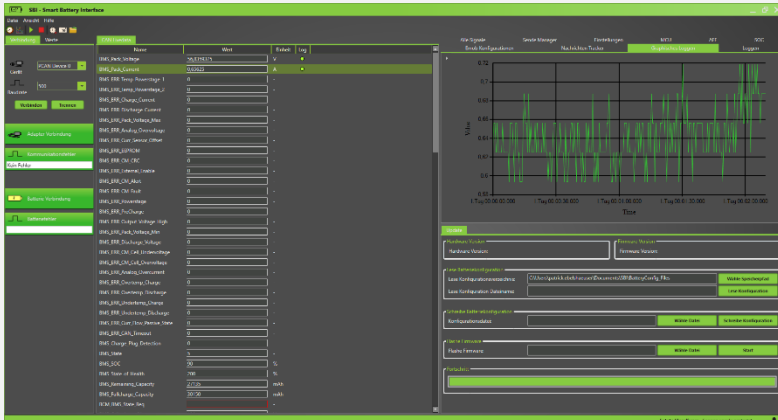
SBI - Smart Battery Interface

Datei Ansicht Hilfe

Verbindung Werte

Gerät PCAN-Usbus 0

Baudrate 500

Verbinden Trennen

Adapter Verbindung

Kommunikationsfehler

Kein Fehler

Batterie Verbindung

Batteriefehler

SBI-Variablen

| Name | Wert | Einheit | Log |
|---|---|---|---|
| BMS_Pack_Voltage | 56,1235215 | V | |
| BMS_Pack_Current | 0,05623 | A | |
| BMS_ERR_Temp_Powerstage_1 | 0 | - | |
| BMS_ERR_Temp_Powerstage_2 | 0 | - | |
| BMS_ERR_Charge_Current | 0 | - | |
| BMS_ERR_Discharge_Current | 0 | - | |
| BMS_ERR_Pack_Voltage_Max | 0 | - | |
| BMS_ERR_Analog_Overvoltage | 0 | - | |
| BMS_ERR_Curr_Sensor_Offset | 0 | - | |
| BMS_ERR_EEPROM | 0 | - | |
| BMS_ERR_CM_CRC | 0 | - | |
| BMS_ERR_External_Enable | 0 | - | |
| BMS_ERR_CM_Alert | 0 | - | |
| BMS_ERR_CM_Fault | 0 | - | |
| BMS_ERR_Powerstage | 0 | - | |
| BMS_ERR_PreCharge | 0 | - | |
| BMS_ERR_Output_Voltage_High | 0 | - | |
| BMS_ERR_Pack_Voltage_Min | 0 | - | |
| BMS_ERR_Discharge_Voltage | 0 | - | |
| BMS_ERR_CM_Cell_Undervoltage | 0 | - | |
| BMS_ERR_CM_Cell_Overvoltage | 0 | - | |
| BMS_ERR_Analog_Overcurrent | 0 | - | |
| BMS_ERR_Overtemp_Charge | 0 | - | |
| BMS_ERR_Overtemp_Discharge | 0 | - | |
| BMS_ERR_Undertemp_Charge | 0 | - | |
| BMS_ERR_Undertemp_Discharge | 0 | - | |
| BMS_ERR_Cell_Sbo_Precise_Nose | 0 | - | |
| BMS_ERR_CAN_Timeout | 0 | - | |
| BMS_Charge_Plug_Detection | 0 | - | |
| BMS_State | 5 | - | |
| BMS_SOC | 90 | % | |
| BMS_State_of_Health | 100 | % | |
| BMS_Remaining_Capacity | 27235 | mAh | |
| BMS_FullCharge_Capacity | 30230 | mAh | |
| BMS_State_Seq | | | |

Alle Signale Servie Manager Einstellungen MDM ATT SDC
Break Konfigurationen Nachrichten Tracker Graphisches Loggen Logger

0.72
0.7
0.68
0.66
0.64
0.62
0.6
0.58
0.56

Value

1 Tag 00:00:00.000 1 Tag 00:30:00.000 1 Tag 01:00:00.000 1 Tag 01:30:00.000 1 Tag 02:00:00.000

Time

Update

Hardware Version
Hardware Version

Firmware Version
Firmware Version

Lese Batteriekonfiguration
Save Konfigurationsverzeichnis C:\Users\patrick.diebthaus\Documents\SBIBatteryConfig_Files Wähle Speicherplatz
Save Konfiguration Dateiname Lese Konfiguration

Schreibe Batteriekonfiguration
Konfigurationsdatei Wähle Datei Schreibe Konfiguration

Flashe Firmware
Flashe Firmware Wähle Datei Start

Fortschritt